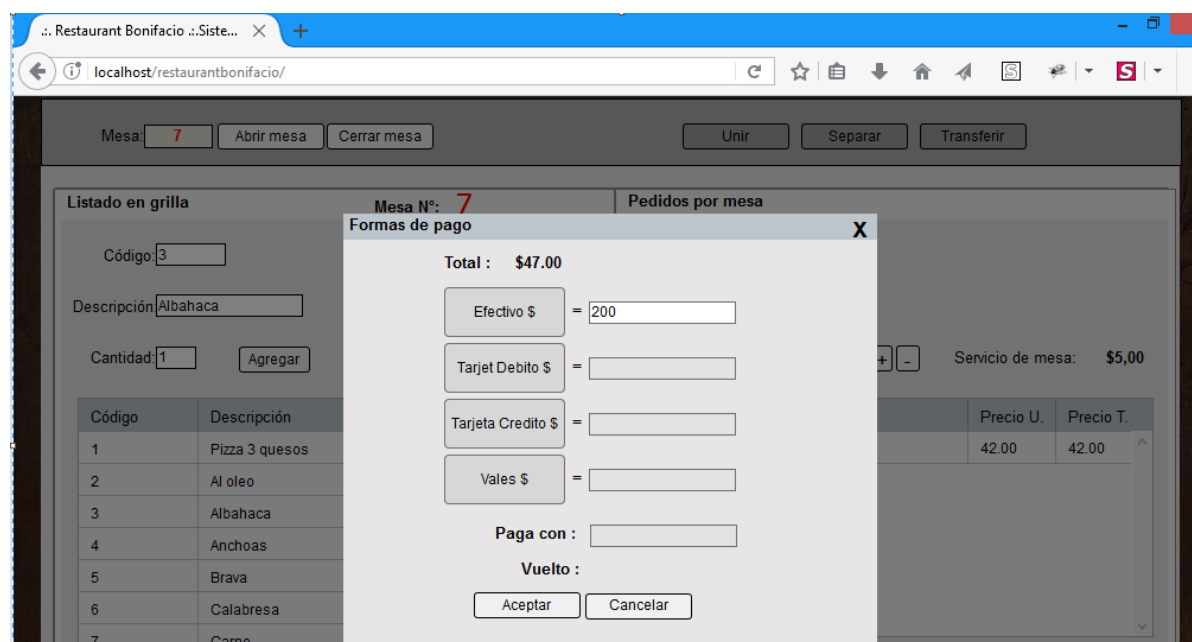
.:. Restaurant Bonifacio .:.Siste... ×

localhost/restaurantbonifacio/

Mesa: 7 Abrir mesa Cerrar mesa Unir Separar Transferir

Listado en grilla

Mesa N°: 7

Pedidos por mesa

Código: 3

Descripción: Albahaca

Cantidad: 1 Agregar

+ -

Servicio de mesa: $5,00

| Código | Descripción |
|---|---|
| 1 | Pizza 3 quesos |
| 2 | Al oleo |
| 3 | Albahaca |
| 4 | Anchoas |
| 5 | Brava |
| 6 | Calabresa |
| 7 | Carpo |

| Precio U. | Precio T. |
|---|---|
| 42.00 | 42.00 |

Formas de pago X

Total : $47.00

Efectivo $ = 200

Tarjet Debito $ =

Tarjeta Credito $ =

Vales $ =

Paga con :

Vuelto :

Aceptar Cancelar